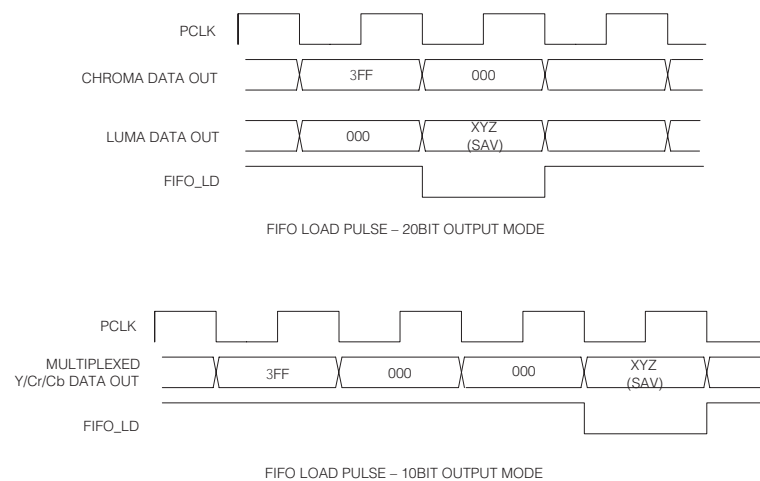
PCLK

CHROMA DATA OUT

3FF

000

LUMA DATA OUT

000

XYZ
(SAV)

FIFO_LD

FIFO LOAD PULSE – 20BIT OUTPUT MODE

PCLK

MULTIPLEXED
Y/Cr/Cb DATA OUT

3FF

000

000

XYZ
(SAV)

FIFO_LD

FIFO LOAD PULSE – 10BIT OUTPUT MODE